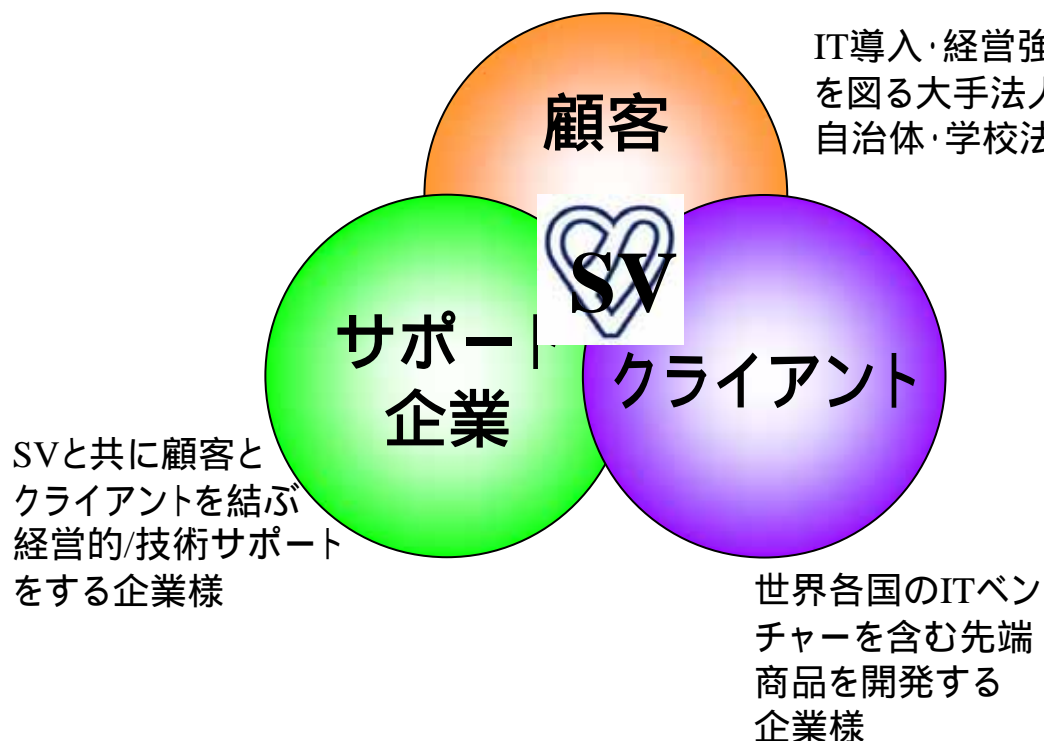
IT導入·経営強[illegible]
を図る大手法人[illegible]
自治体·学校法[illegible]

顧客

SV

サポート
企業

クライアント

SVと共に顧客と
クライアントを結ぶ
経営的/技術サポート
をする企業様

世界各国のITベン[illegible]
チャーを含む先端
商品を開発する
企業様